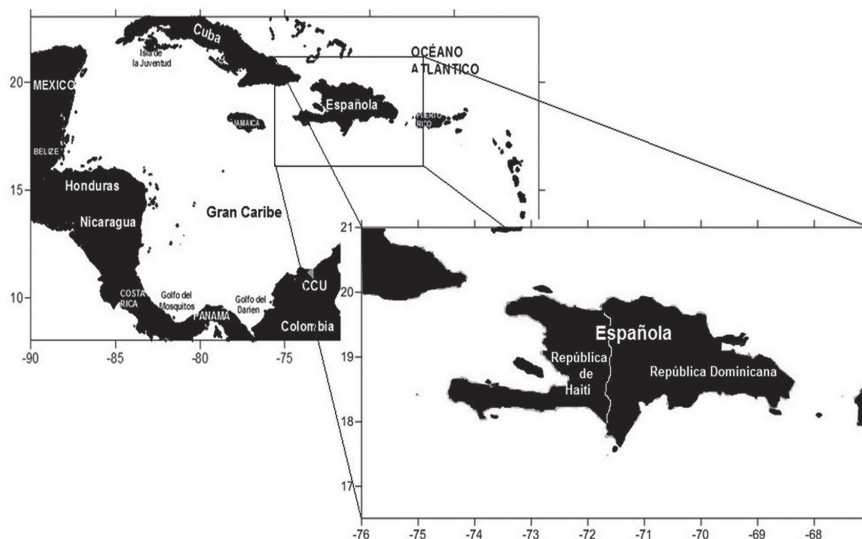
Cuba
Isla de la Juventud
OCÉANO ATLÁNTICO
MEXICO
Española
JAMAICA
PUERTO RICO
BELIZE
Honduras
Nicaragua
Gran Caribe
COSTA RICA
Golfo del Mosquitos
Golfo del Darien
PANAMA
CCU
Colombia
20
15
10
-90
-85
-80
-75
21
20
19
18
17
Española
República de Haiti
República Dominicana
-76
-75
-74
-73
-72
-71
-70
-69
-68